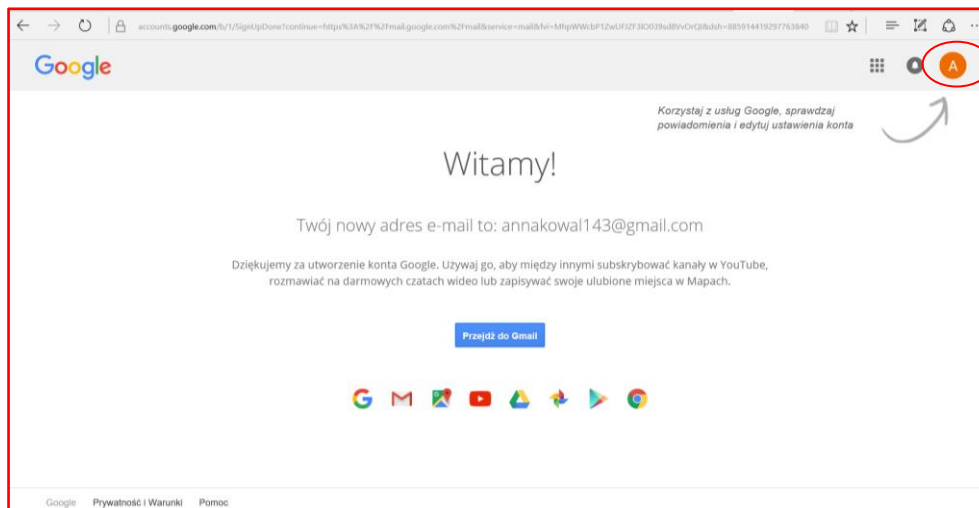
accounts.google.com/b/1/SignUpDone?continue=https%3A%2F%2Fmail.google.com%2Fmail&service=mail&fvl=MhpWWcbP1ZwUFJZF3lO039sd8VvOrQl&dsh=885914419297763840

Google

A

Korzystaj z usług Google, sprawdzaj powiadomienia i edytuj ustawienia konta

Witamy!

Twój nowy adres e-mail to: annakowal143@gmail.com

Dziękujemy za utworzenie konta Google. Używaj go, aby między innymi subskrybować kanały w YouTube, rozmawiać na darmowych czatach wideo lub zapisywać swoje ulubione miejsca w Mapach.

Przejdź do Gmail

Google Prywatność i Warunki Pomoc